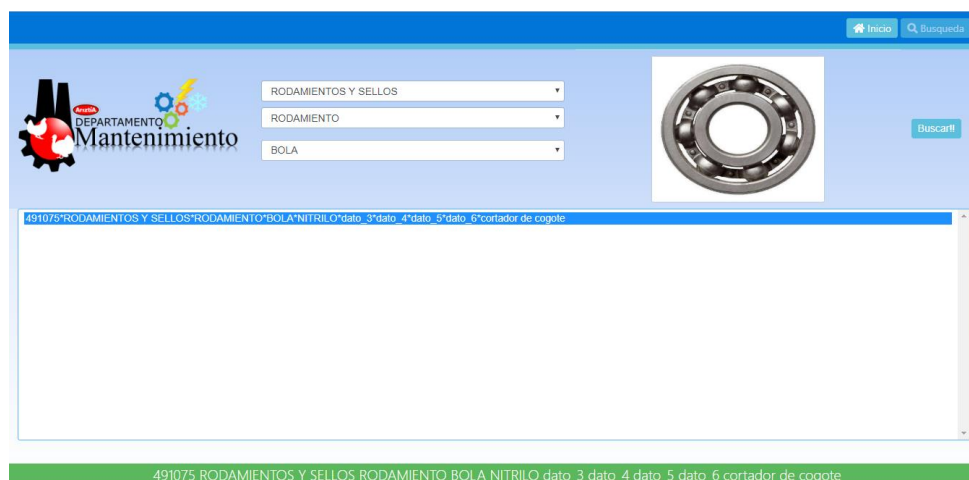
Inicio Busqueda

ArcetiA
DEPARTAMENTO
Mantenimiento

RODAMIENTOS Y SELLOS
RODAMIENTO
BOLA

Buscar!!

491075*RODAMIENTOS Y SELLOS*RODAMIENTO*BOLA*NITRILO*dato_3*dato_4*dato_5*dato_6*cortador de cogote

491075 RODAMIENTOS Y SELLOS RODAMIENTO BOLA NITRILO dato 3 dato 4 dato 5 dato 6 cortador de cogote